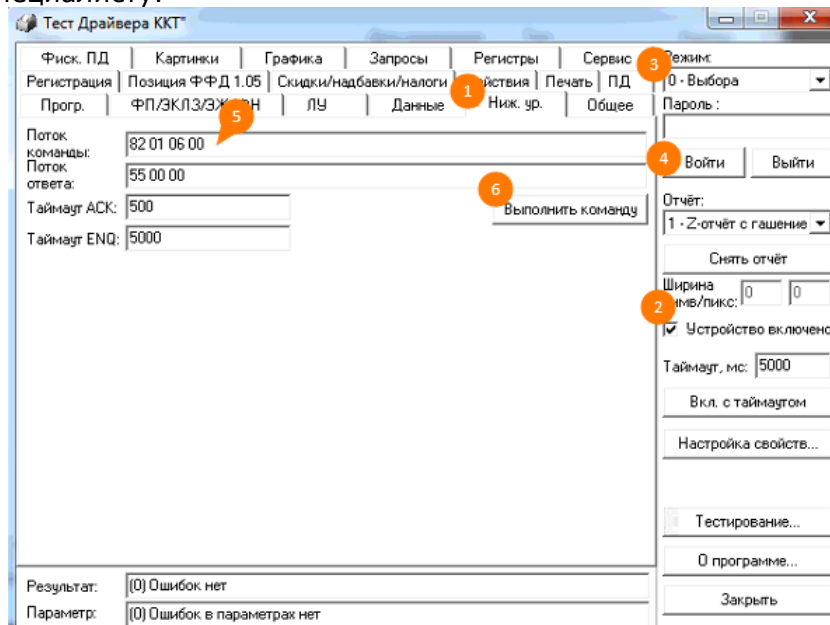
Тест Драйвера ККТ"

Фиск. ПД | Картинки | Графика | Запросы | Регистры | Сервис
Регистрация | Позиция ФФД 1.05 | Скидки/надбавки/налоги | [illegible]йствия | Печать | ПД
Прогр. | ФП/ЭКЛЗ/ЭЖ/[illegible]Н | ЛУ | Данные | Ниж. ур. | Общее

1 2 3 4 5 6

Поток команды: 82 01 06 00
Поток ответа: 55 00 00
Таймаут ACK: 500
Таймаут ENQ: 5000
Выполнить команду

Режим:
0 - Выбора
Пароль :
Войти
Выйти
Отчёт:
1 - Z-отчёт с гашение
Снять отчёт
Ширина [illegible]мв/пикс: 0 0
Устройство включено
Таймаут, мс: 5000
Вкл. с таймаутом
Настройка свойств...
Тестирование...
О программе...
Закрыть

Результат: (0) Ошибок нет
Параметр: (0) Ошибок в параметрах нет